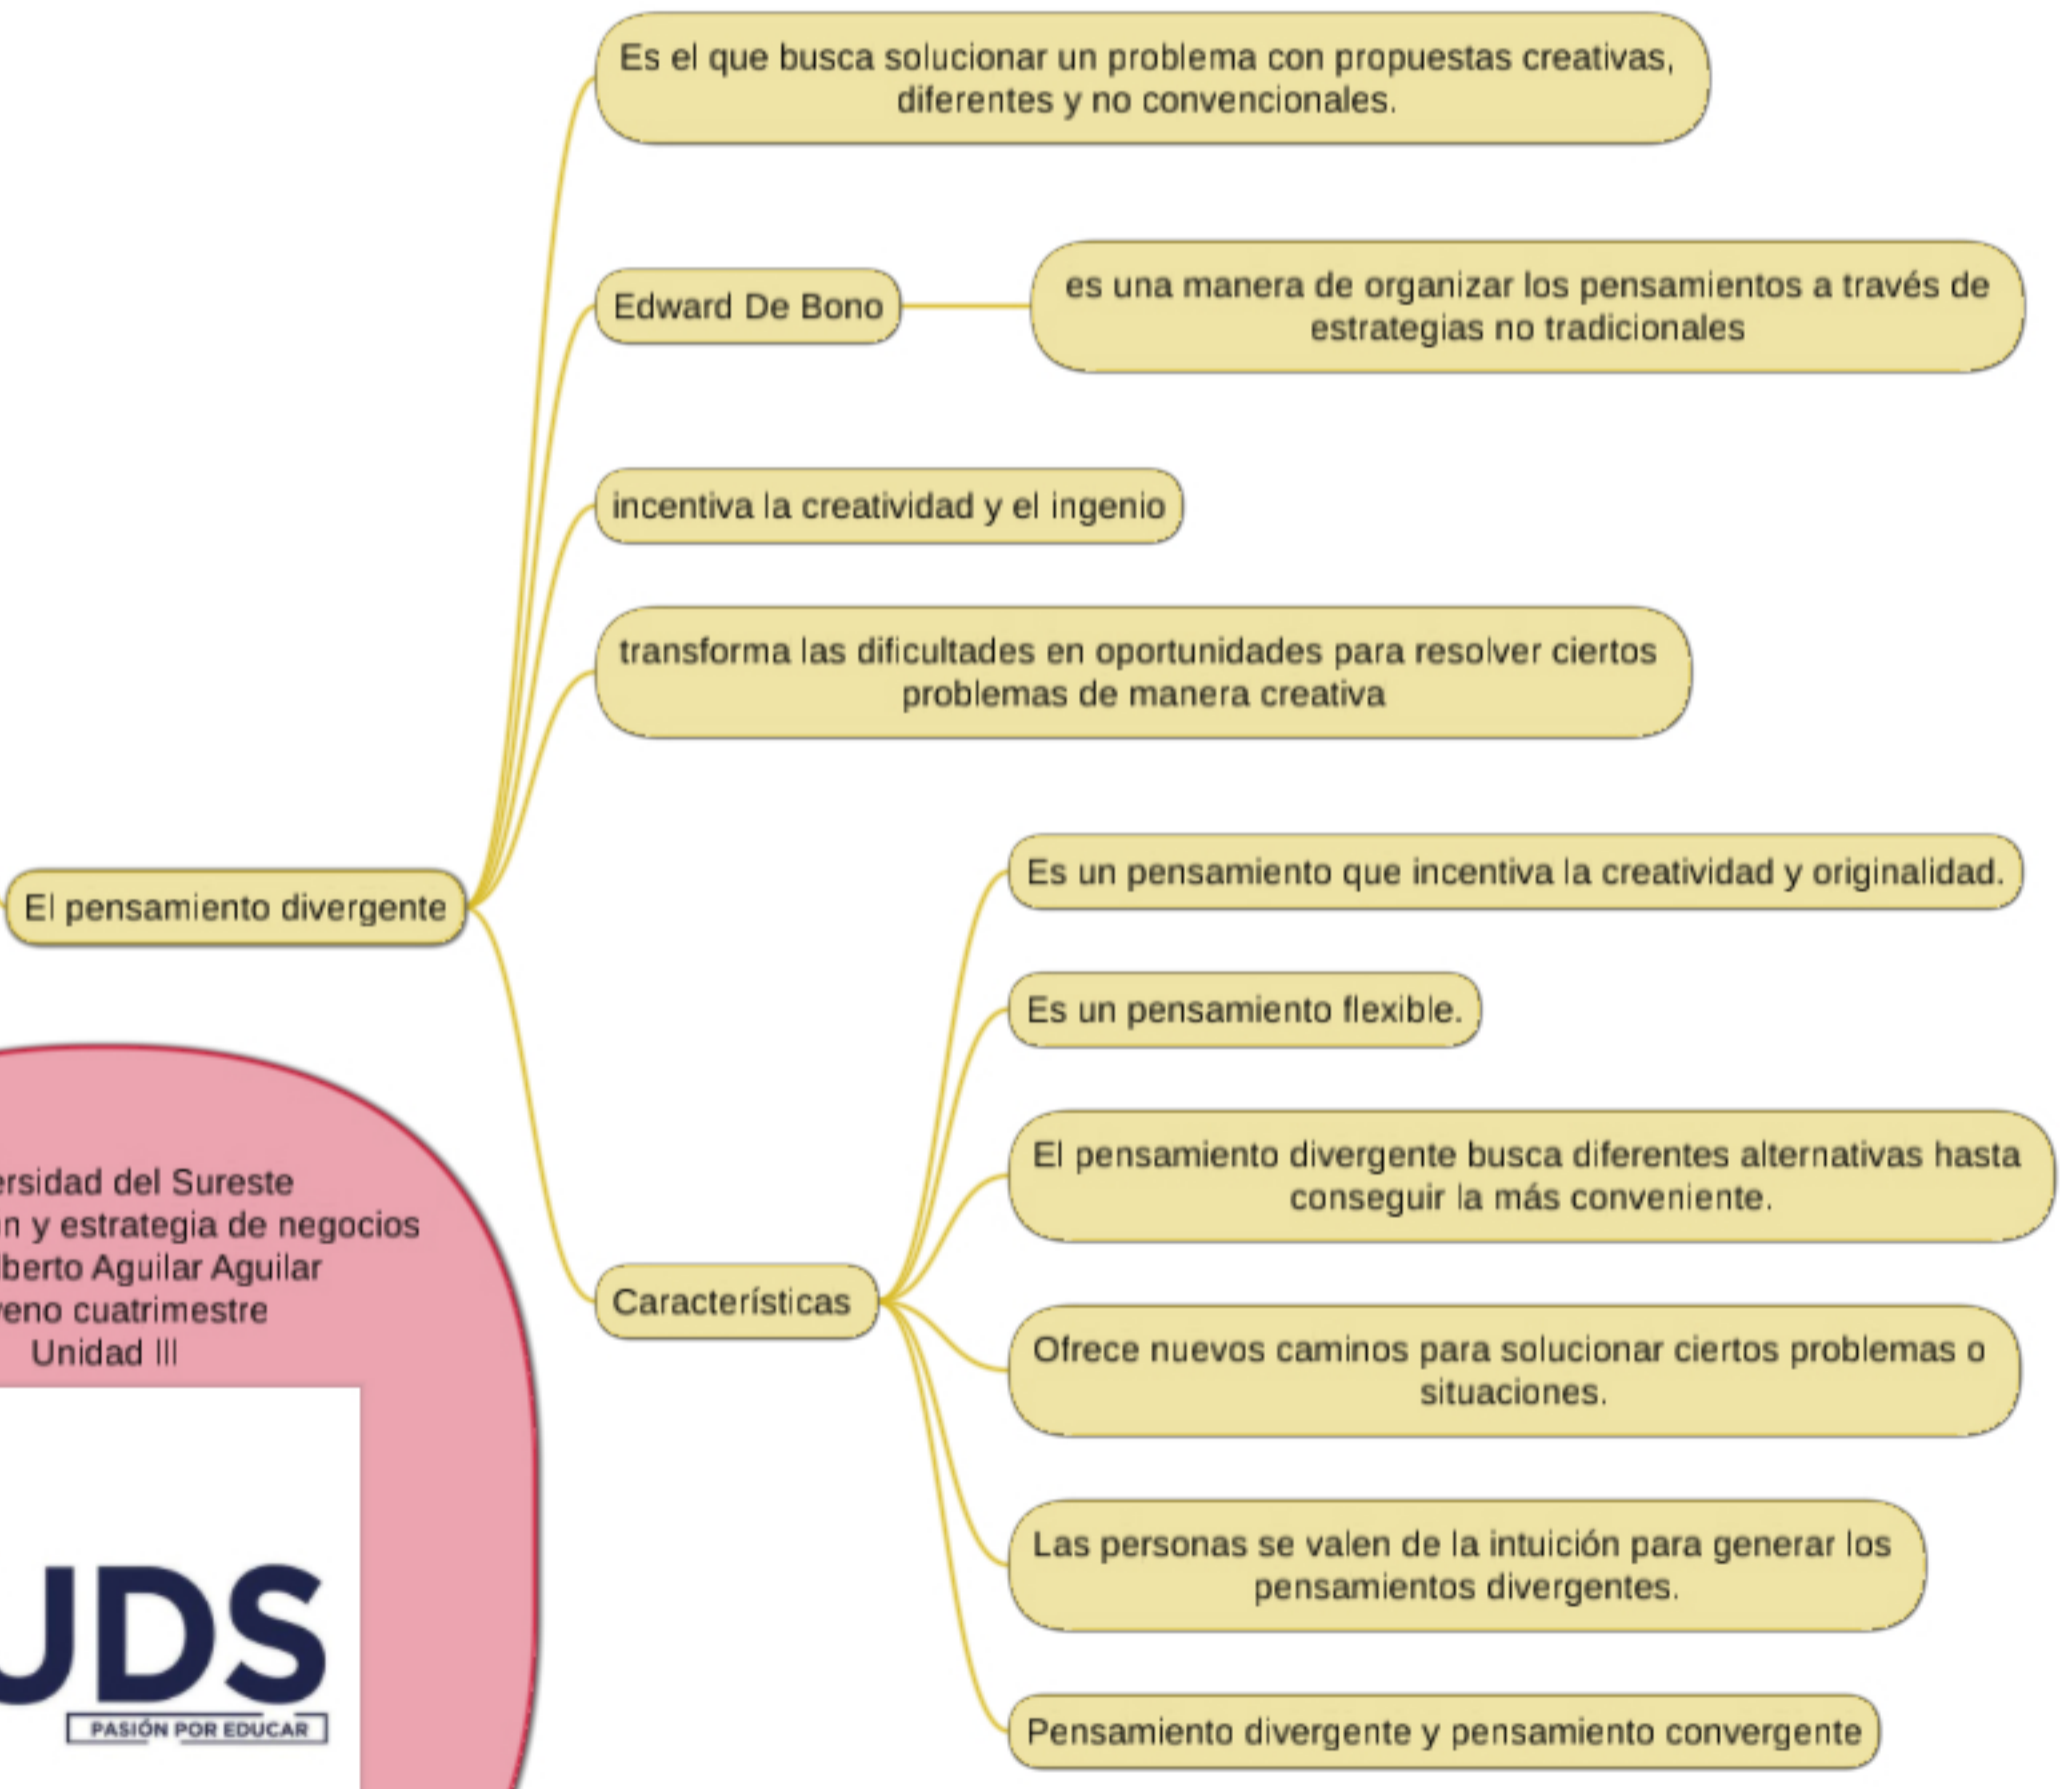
El pensamiento divergente

Es el que busca solucionar un problema con propuestas creativas, diferentes y no convencionales.

Edward De Bono

es una manera de organizar los pensamientos a través de estrategias no tradicionales

incentiva la creatividad y el ingenio

transforma las dificultades en oportunidades para resolver ciertos problemas de manera creativa

Características

Es un pensamiento que incentiva la creatividad y originalidad.

Es un pensamiento flexible.

El pensamiento divergente busca diferentes alternativas hasta conseguir la más conveniente.

Ofrece nuevos caminos para solucionar ciertos problemas o situaciones.

Las personas se valen de la intuición para generar los pensamientos divergentes.

Pensamiento divergente y pensamiento convergente

ersidad del Sureste
n y estrategia de negocios
berto Aguilar Aguilar
eno cuatrimestre
Unidad III

UDS
PASIÓN POR EDUCAR